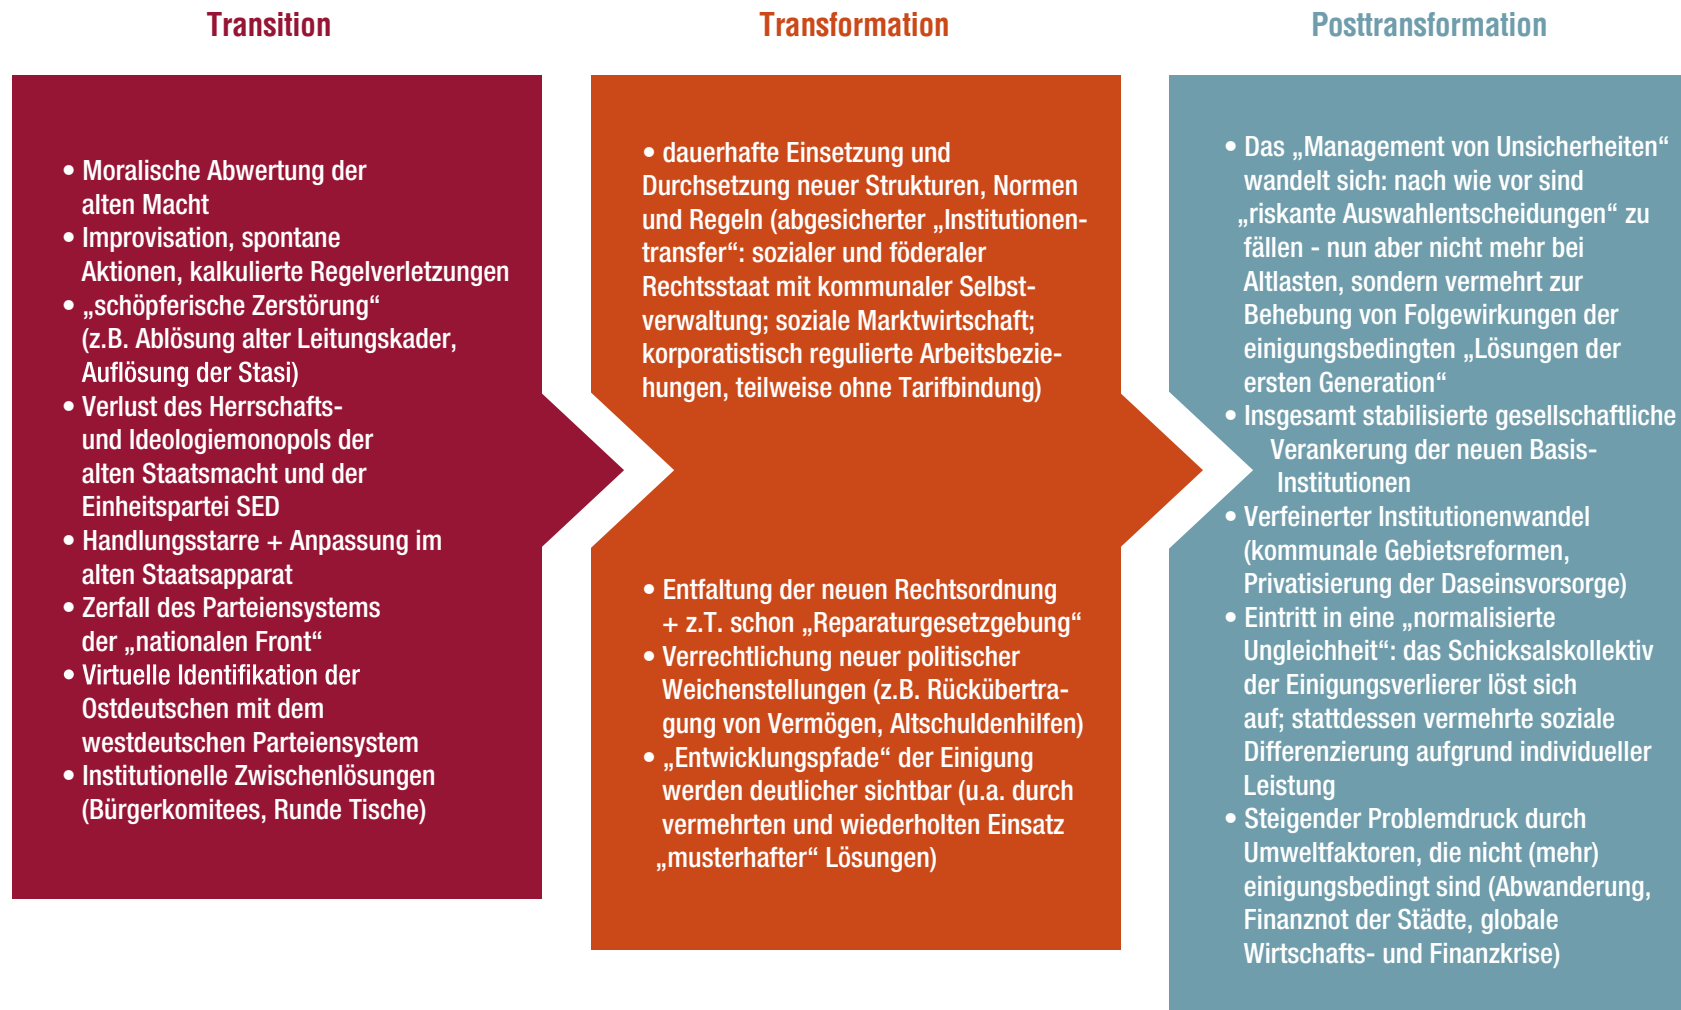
Transition

Transformation

Posttransformation

• Moralische Abwertung der alten Macht
• Improvisation, spontane Aktionen, kalkulierte Regelverletzungen
• „schöpferische Zerstörung“ (z.B. Ablösung alter Leitungskader, Auflösung der Stasi)
• Verlust des Herrschafts- und Ideologiemonopols der alten Staatsmacht und der Einheitspartei SED
• Handlungsstarre + Anpassung im alten Staatsapparat
• Zerfall des Parteiensystems der „nationalen Front“
• Virtuelle Identifikation der Ostdeutschen mit dem westdeutschen Parteiensystem
• Institutionelle Zwischenlösungen (Bürgerkomitees, Runde Tische)

• dauerhafte Einsetzung und Durchsetzung neuer Strukturen, Normen und Regeln (abgesicherter „Institutionentransfer“: sozialer und föderaler Rechtsstaat mit kommunaler Selbstverwaltung; soziale Marktwirtschaft; korporatistisch regulierte Arbeitsbeziehungen, teilweise ohne Tarifbindung)

• Entfaltung der neuen Rechtsordnung + z.T. schon „Reparaturgesetzgebung“
• Verrechtlichung neuer politischer Weichenstellungen (z.B. Rückübertragung von Vermögen, Altschuldenhilfen)
• „Entwicklungspfade“ der Einigung werden deutlicher sichtbar (u.a. durch vermehrten und wiederholten Einsatz „musterhafter“ Lösungen)

• Das „Management von Unsicherheiten“ wandelt sich: nach wie vor sind „riskante Auswahlentscheidungen“ zu fällen - nun aber nicht mehr bei Altlasten, sondern vermehrt zur Behebung von Folgewirkungen der einigungsbedingten „Lösungen der ersten Generation“
• Insgesamt stabilisierte gesellschaftliche Verankerung der neuen Basis-Institutionen
• Verfeinerter Institutionenwandel (kommunale Gebietsreformen, Privatisierung der Daseinsvorsorge)
• Eintritt in eine „normalisierte Ungleichheit“: das Schicksalskollektiv der Einigungsverlierer löst sich auf; stattdessen vermehrte soziale Differenzierung aufgrund individueller Leistung
• Steigender Problemdruck durch Umweltfaktoren, die nicht (mehr) einigungsbedingt sind (Abwanderung, Finanznot der Städte, globale Wirtschafts- und Finanzkrise)